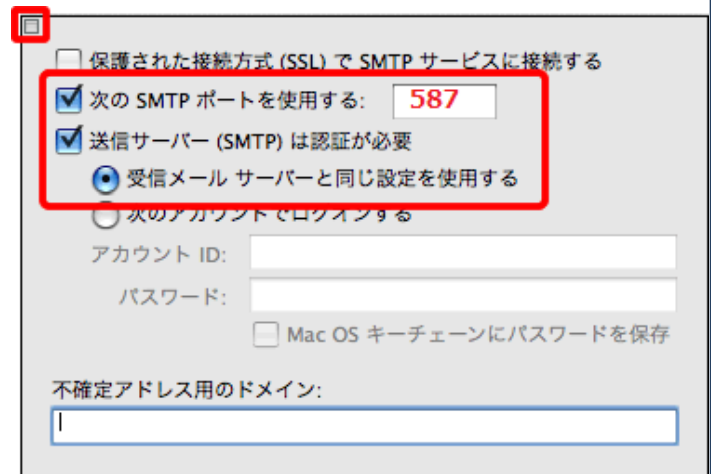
保護された接続方式 (SSL) で SMTP サービスに接続する

次の SMTP ポートを使用する: 587

送信サーバー (SMTP) は認証が必要

受信メール サーバーと同じ設定を使用する

次のアカウントでログオンする

アカウント ID:

パスワード:

Mac OS キーチェーンにパスワードを保存

不確定アドレス用のドメイン: